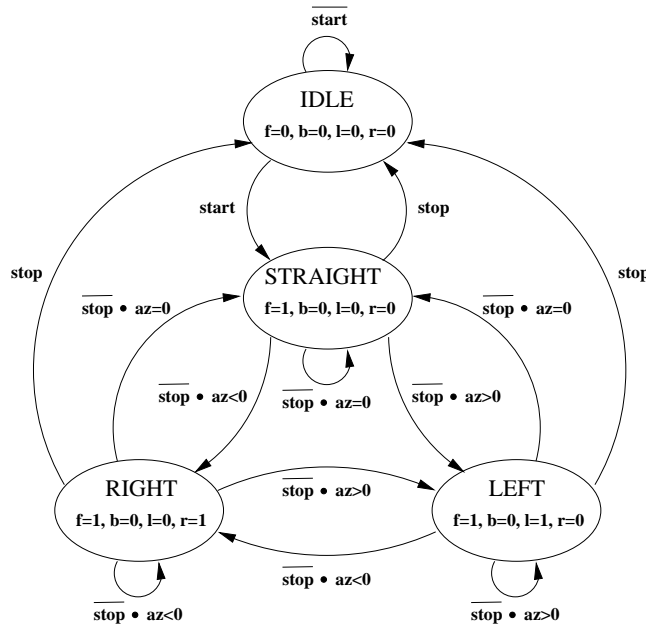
$\overline{\text{start}}$

IDLE
f=0, b=0, l=0, r=0

start

stop

stop

stop

STRAIGHT
f=1, b=0, l=0, r=0

$\overline{\text{stop}} \bullet$ az=0

$\overline{\text{stop}} \bullet$ az=0

$\overline{\text{stop}} \bullet$ az<0

$\overline{\text{stop}} \bullet$ az=0

$\overline{\text{stop}} \bullet$ az>0

RIGHT
f=1, b=0, l=0, r=1

$\overline{\text{stop}} \bullet$ az>0

LEFT
f=1, b=0, l=1, r=0

$\overline{\text{stop}} \bullet$ az<0

$\overline{\text{stop}} \bullet$ az<0

$\overline{\text{stop}} \bullet$ az>0